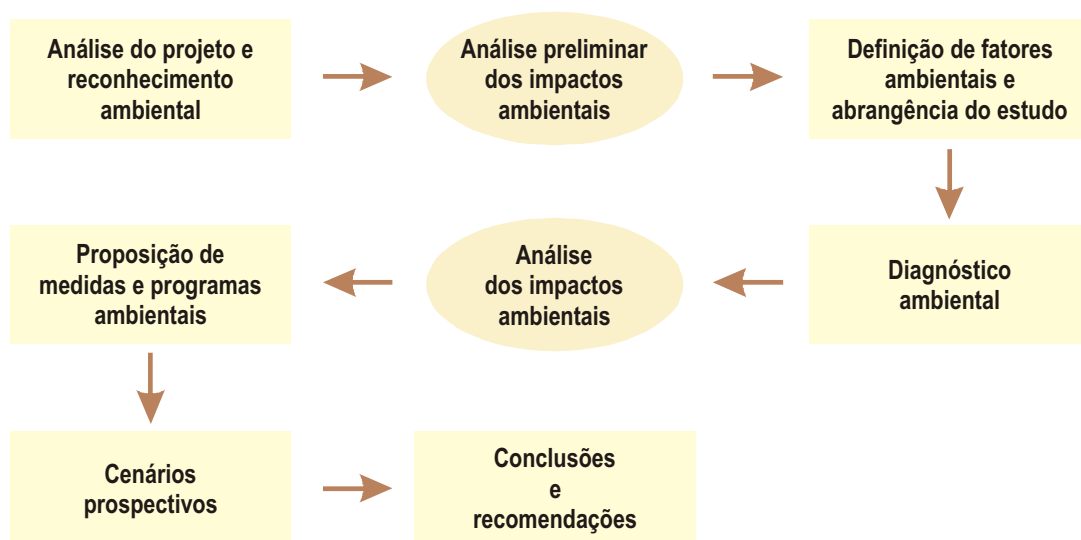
Análise do projeto e reconhecimento ambiental

Análise preliminar dos impactos ambientais

Definição de fatores ambientais e abrangência do estudo

Diagnóstico ambiental

Análise dos impactos ambientais

Proposição de medidas e programas ambientais

Cenários prospectivos

Conclusões e recomendações